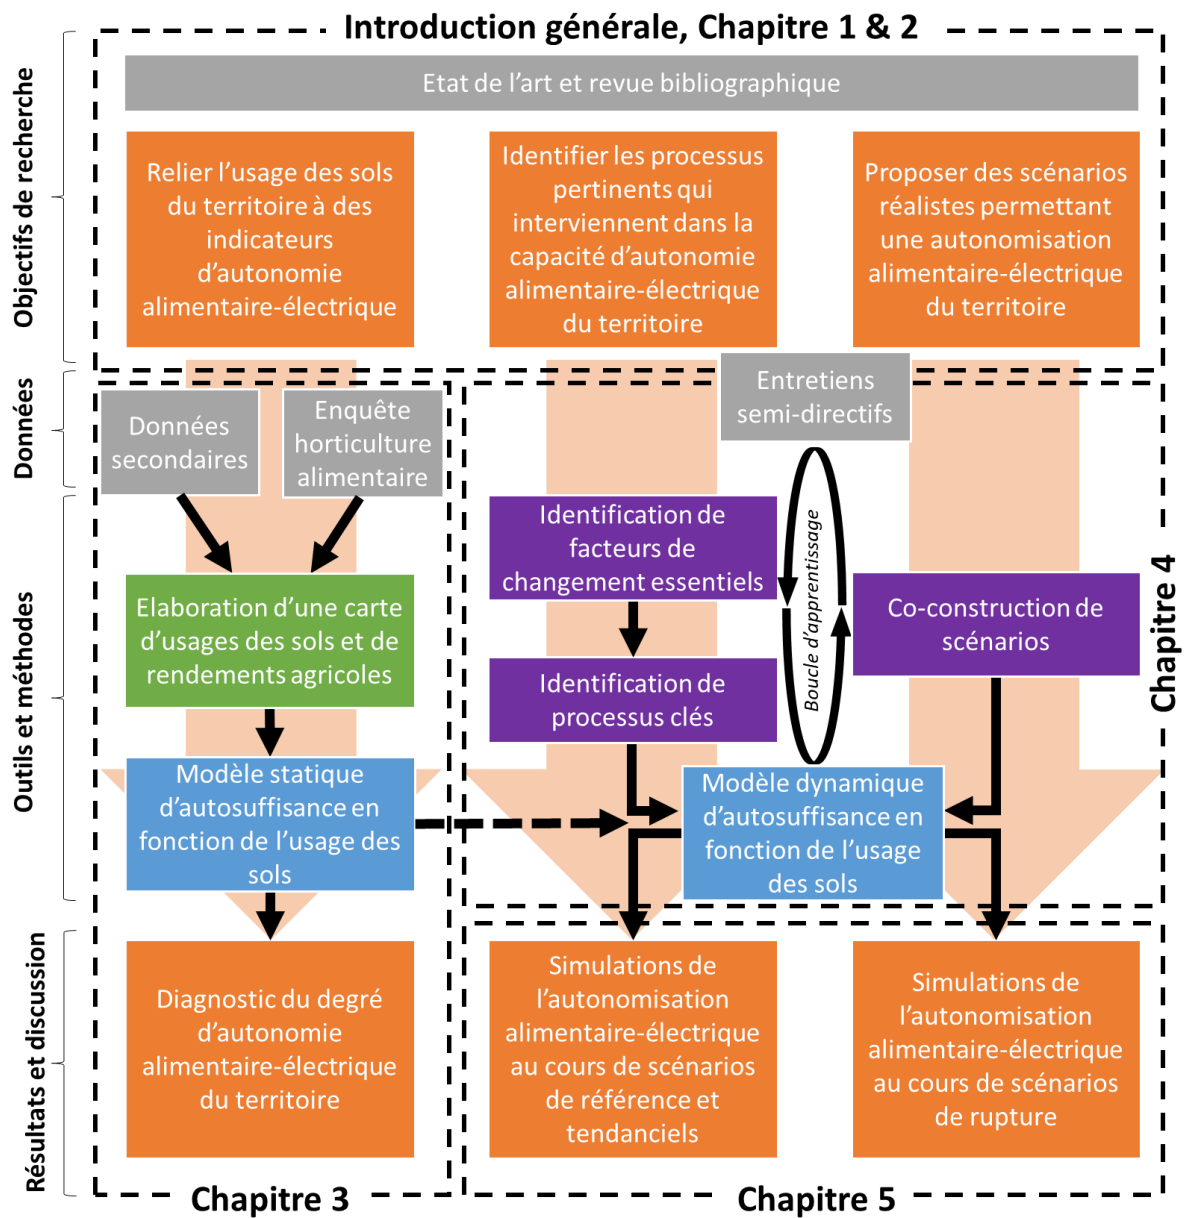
Introduction générale, Chapitre 1 & 2

Objectifs de recherche

Etat de l'art et revue bibliographique

Relier l'usage des sols du territoire à des indicateurs d'autonomie alimentaire-électrique

Identifier les processus pertinents qui interviennent dans la capacité d'autonomie alimentaire-électrique du territoire

Proposer des scénarios réalistes permettant une autonomisation alimentaire-électrique du territoire

Données

Données secondaires

Enquête horticulture alimentaire

Entretiens semi-directifs

Outils et méthodes

Elaboration d'une carte d'usages des sols et de rendements agricoles

Identification de facteurs de changement essentiels

Identification de processus clés

Boucle d'apprentissage

Co-construction de scénarios

Chapitre 4

Modèle statique d'autosuffisance en fonction de l'usage des sols

Modèle dynamique d'autosuffisance en fonction de l'usage des sols

Résultats et discussion

Diagnostic du degré d'autonomie alimentaire-électrique du territoire

Simulations de l'autonomisation alimentaire-électrique au cours de scénarios de référence et tendanciels

Simulations de l'autonomisation alimentaire-électrique au cours de scénarios de rupture

Chapitre 3

Chapitre 5